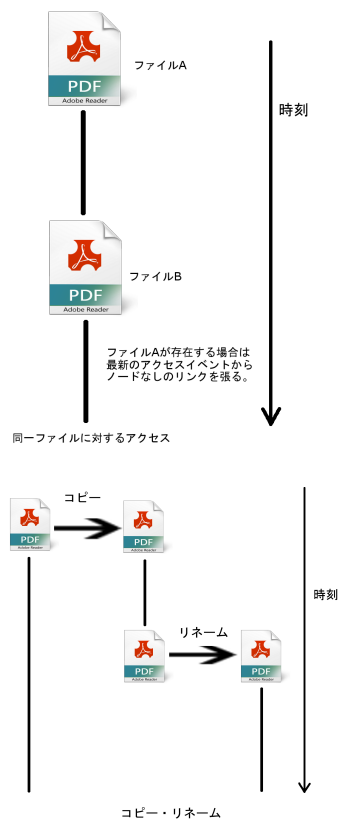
PDF
Adobe Reader
ファイルA

時刻

PDF
Adobe Reader
ファイルB

ファイルAが存在する場合は最新のアクセスイベントからノードなしのリンクを張る。

同一ファイルに対するアクセス

PDF
Adobe Reader
コピー
PDF
Adobe Reader

時刻

PDF
Adobe Reader
リネーム
PDF
Adobe Reader

コピー・リネーム